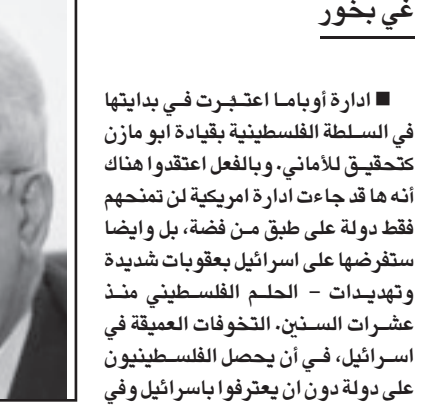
غي بخور

■ ادارة أوباما اعتبرت في بدايتها في السلطة الفلسطينية بقيادة ابو مازن كتحقيق للأماني. وبالفعل اعتقدوا هناك أنه ها قد جاءت ادارة امريكية لن تمنحهم فقط دولة على طبق من فضة، بل وايضا ستفرضها على اسرائيل بعقوبات شديدة وتهديدات - الحلم الفلسطيني منذ عشرات السنين. التخوفات العميقة في اسرائيل، في أن يحصل الفلسطينيون على دولة دون ان يعترفوا باسرائيل وفي